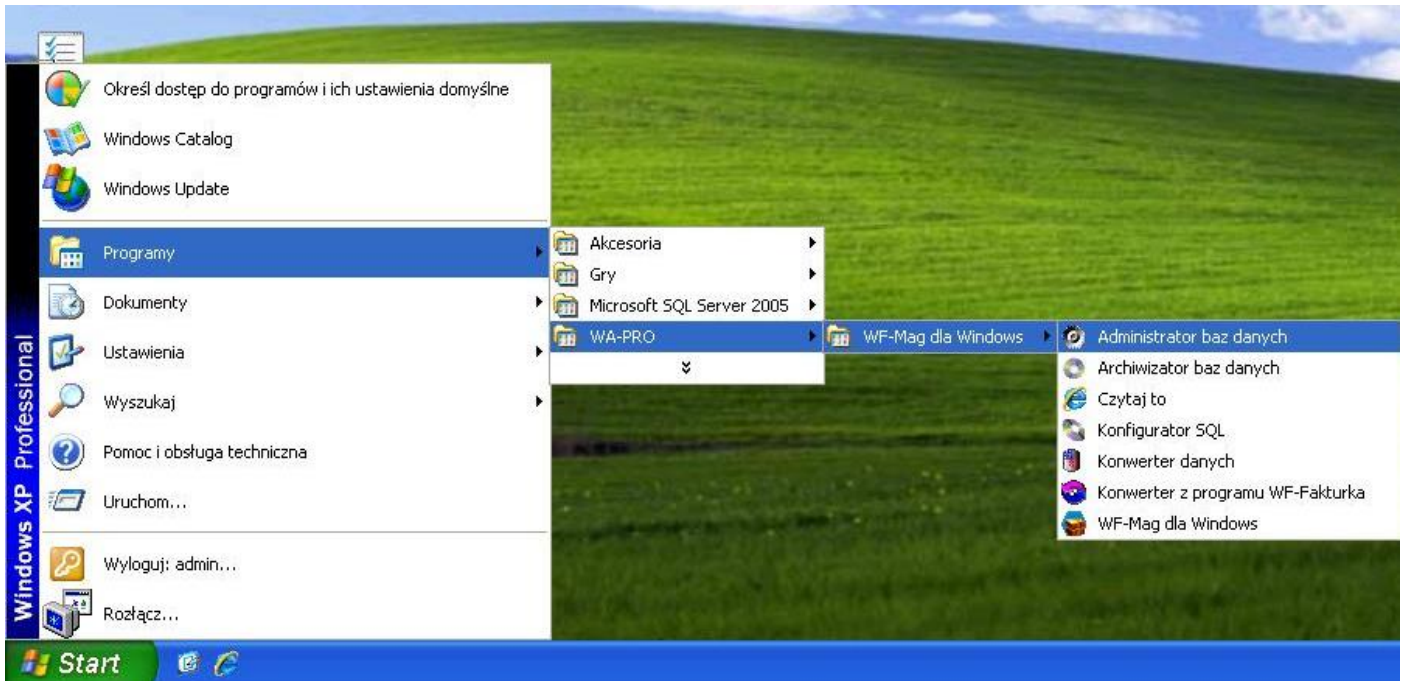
Windows XP Professional

Określ dostęp do programów i ich ustawienia domyślne
Windows Catalog
Windows Update
Programy
Dokumenty
Ustawienia
Wyszukaj
Pomoc i obsługa techniczna
Uruchom...
Wyloguj: admin...
Rozłącz...

Akcesoria
Gry
Microsoft SQL Server 2005
WA-PRO

WF-Mag dla Windows

Administrator baz danych
Archiwizator baz danych
Czytaj to
Konfigurator SQL
Konwerter danych
Konwerter z programu WF-Fakturka
WF-Mag dla Windows

Start